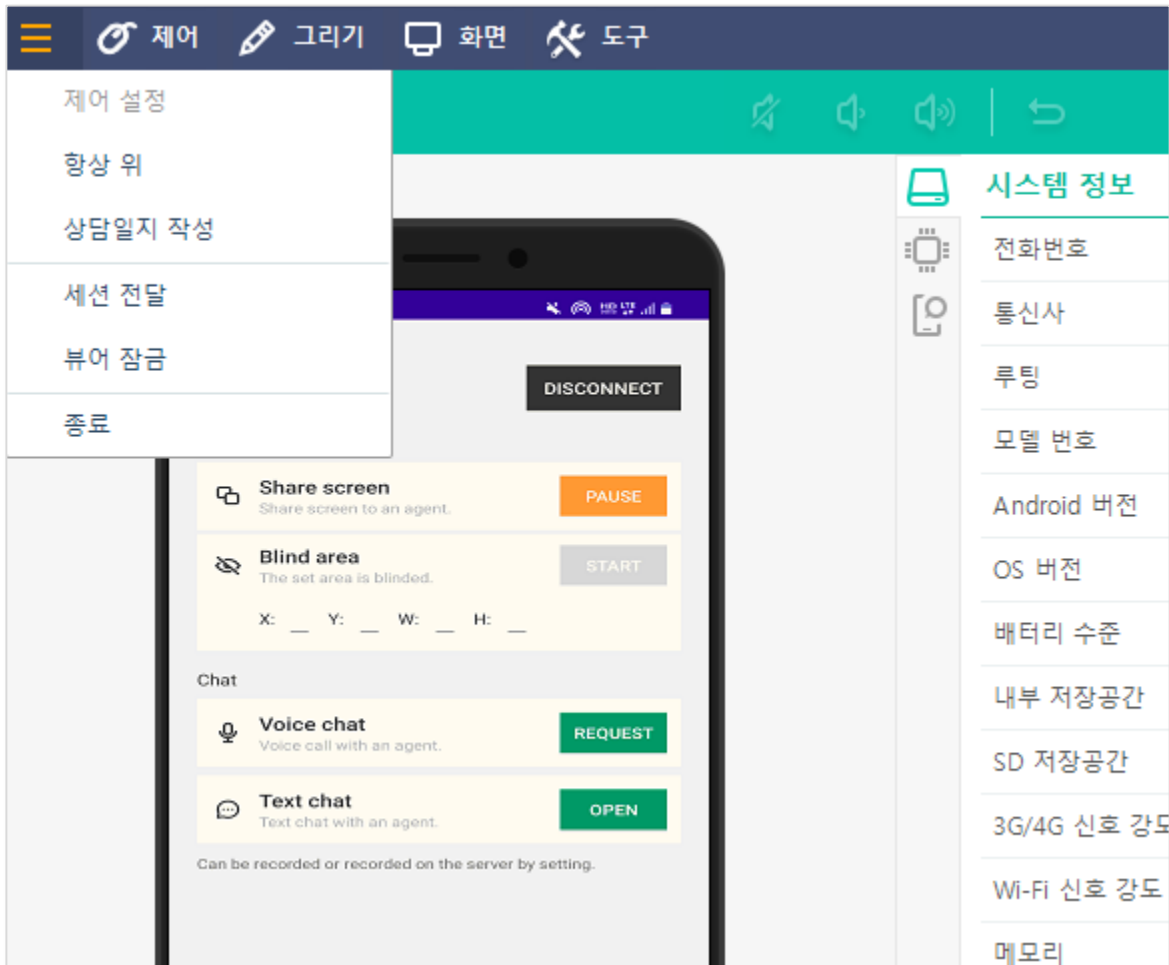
제어 그리기 화면 도구

제어 설정
항상 위
상담일지 작성
세션 전달
뷰어 잠금
종료

DISCONNECT

Share screen
Share screen to an agent.
PAUSE

Blind area
The set area is blinded.
START
X: __ Y: __ W: __ H: __

Chat

Voice chat
Voice call with an agent.
REQUEST

Text chat
Text chat with an agent.
OPEN

Can be recorded or recorded on the server by setting.

시스템 정보
전화번호
통신사
루팅
모델 번호
Android 버전
OS 버전
배터리 수준
내부 저장공간
SD 저장공간
3G/4G 신호 강도
Wi-Fi 신호 강도
메모리